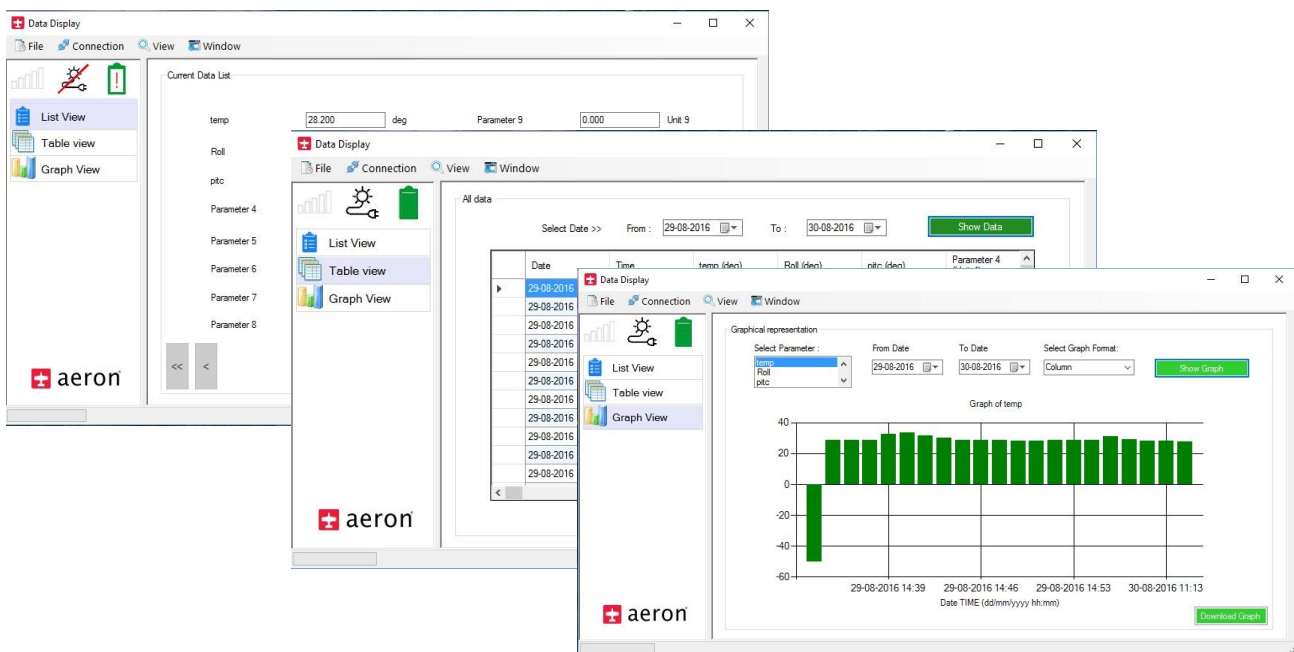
Data Display
File Connection View Window
List View
Table view
Graph View
Current Data List
temp 28.200 deg Parameter 9 0.000 Unit 9
Roll
pitc
Parameter 4
Parameter 5
Parameter 6
Parameter 7
Parameter 8
<< <
aeron

Data Display
File Connection View Window
List View
Table view
Graph View
All data
Select Date >> From : 29-08-2016 To : 30-08-2016 Show Data

| | Date | Time | temp (deg) | Roll (deg) | pitc (deg) | Parameter 4 |
|---|---|---|---|---|---|---|
| ▸ | 29-08-2016 | | | | | |
| | 29-08-2016 | | | | | |
| | 29-08-2016 | | | | | |
| | 29-08-2016 | | | | | |
| | 29-08-2016 | | | | | |
| | 29-08-2016 | | | | | |
| | 29-08-2016 | | | | | |
| | 29-08-2016 | | | | | |
| | 29-08-2016 | | | | | |
| | 29-08-2016 | | | | | |
| | 29-08-2016 | | | | | |

aeron

Data Display
File Connection View Window
List View
Table view
Graph View
Graphical representation
Select Parameter : temp Roll pitc
From Date 29-08-2016
To Date 30-08-2016
Select Graph Format: Column
Show Graph
Graph of temp
40
20
0
-20
-40
-60
29-08-2016 14:39 29-08-2016 14:46 29-08-2016 14:53 30-08-2016 11:13
Date TIME (dd/mm/yyyy hh:mm)
Download Graph
aeron